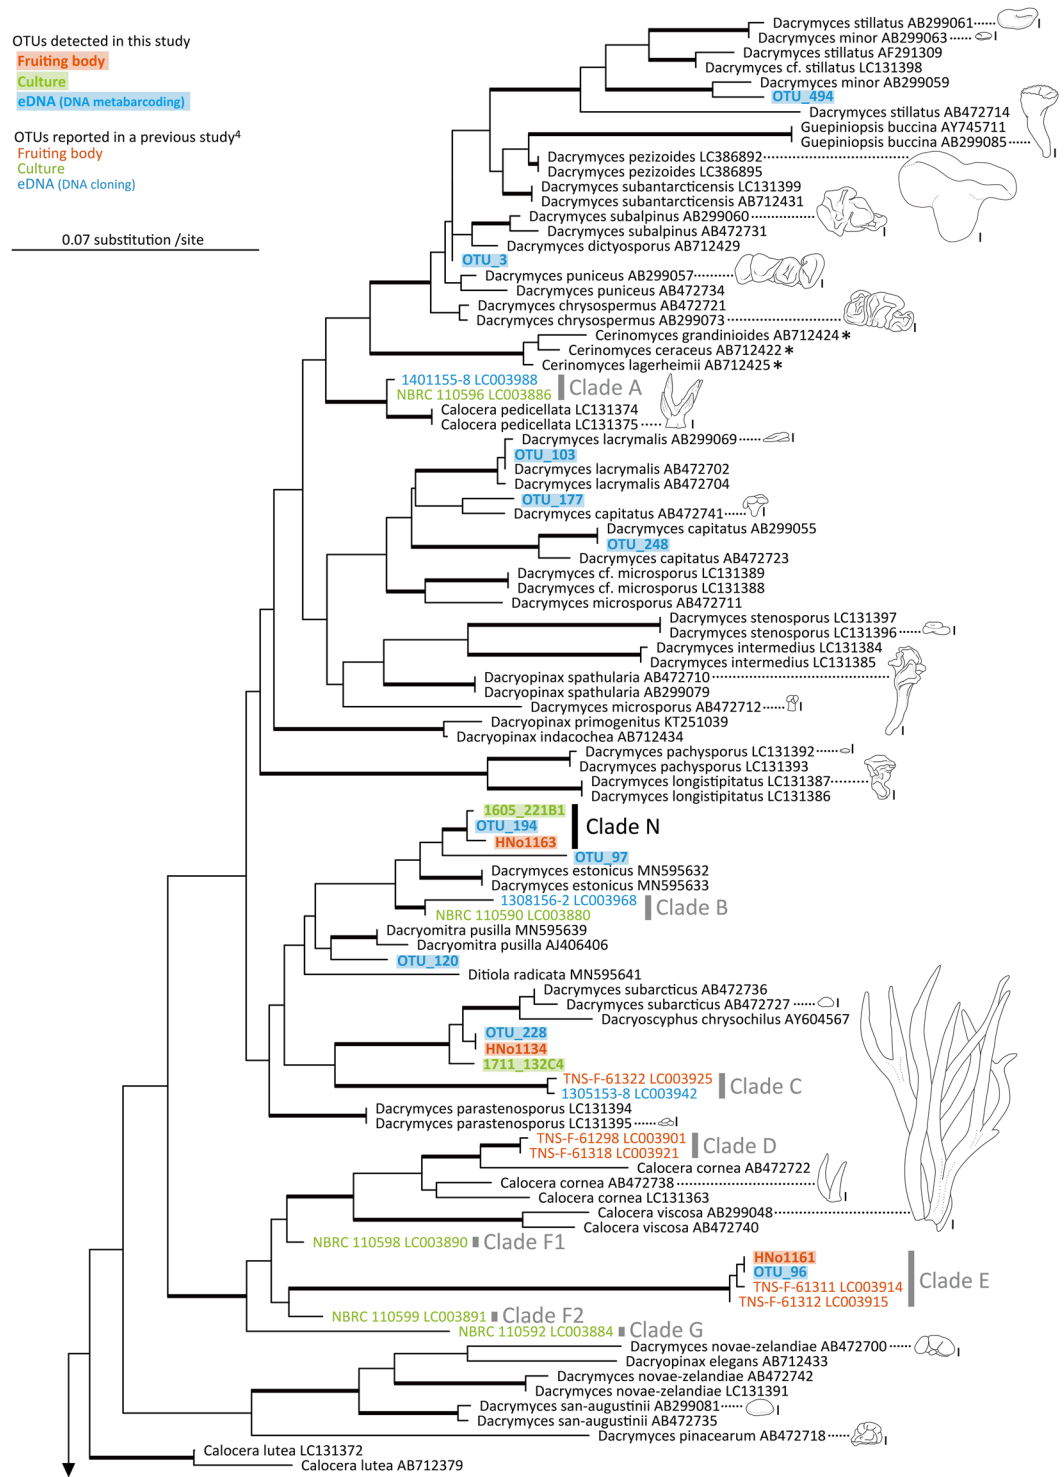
OTUs detected in this study
Fruiting body
Culture
eDNA (DNA metabarcoding)

OTUs reported in a previous study$^4$
Fruiting body
Culture
eDNA (DNA cloning)

0.07 substitution /site

Dacrymyces stillatus AB299061
Dacrymyces minor AB299063
Dacrymyces stillatus AF291309
Dacrymyces cf. stillatus LC131398
Dacrymyces minor AB299059
OTU_494
Dacrymyces stillatus AB472714
Guepiniopsis buccina AY745711
Guepiniopsis buccina AB299085
Dacrymyces pezizoides LC386892
Dacrymyces pezizoides LC386895
Dacrymyces subantarcticensis LC131399
Dacrymyces subantarcticensis AB712431
Dacrymyces subalpinus AB299060
Dacrymyces subalpinus AB472731
Dacrymyces dictyosporus AB712429
OTU_3
Dacrymyces puniceus AB299057
Dacrymyces puniceus AB472734
Dacrymyces chrysospermus AB472721
Dacrymyces chrysospermus AB299073
Cerinomyces grandinioides AB712424 *
Cerinomyces ceraceus AB712422 *
Cerinomyces lagerheimii AB712425 *
1401155-8 LC003988
NBRC 110596 LC003886
Clade A
Calocera pedicellata LC131374
Calocera pedicellata LC131375
Dacrymyces lacrymalis AB299069
OTU_103
Dacrymyces lacrymalis AB472702
Dacrymyces lacrymalis AB472704
OTU_177
Dacrymyces capitatus AB472741
Dacrymyces capitatus AB299055
OTU_248
Dacrymyces capitatus AB472723
Dacrymyces cf. microsporus LC131389
Dacrymyces cf. microsporus LC131388
Dacrymyces microsporus AB472711
Dacrymyces stenosporus LC131397
Dacrymyces stenosporus LC131396
Dacrymyces intermedius LC131384
Dacrymyces intermedius LC131385
Dacryopinax spathularia AB472710
Dacryopinax spathularia AB299079
Dacrymyces microsporus AB472712
Dacryopinax primogenitus KT251039
Dacryopinax indacochea AB712434
Dacrymyces pachysporus LC131392
Dacrymyces pachysporus LC131393
Dacrymyces longistipitatus LC131387
Dacrymyces longistipitatus LC131386
1605_221B1
OTU_194
HNo1163
Clade N
OTU_97
Dacrymyces estonicus MN595632
Dacrymyces estonicus MN595633
1308156-2 LC003968
NBRC 110590 LC003880
Clade B
Dacryomitra pusilla MN595639
Dacryomitra pusilla AJ406406
OTU_120
Ditiola radicata MN595641
Dacrymyces subarcticus AB472736
Dacrymyces subarcticus AB472727
Dacryoscyphus chrysochilus AY604567
OTU_228
HNo1134
1711_132C4
TNS-F-61322 LC003925
1305153-8 LC003942
Clade C
Dacrymyces parastenosporus LC131394
Dacrymyces parastenosporus LC131395
TNS-F-61298 LC003901
TNS-F-61318 LC003921
Clade D
Calocera cornea AB472722
Calocera cornea AB472738
Calocera cornea LC131363
Calocera viscosa AB299048
Calocera viscosa AB472740
NBRC 110598 LC003890
Clade F1
HNo1161
OTU_96
TNS-F-61311 LC003914
TNS-F-61312 LC003915
Clade E
NBRC 110599 LC003891
Clade F2
NBRC 110592 LC003884
Clade G
Dacrymyces novae-zelandiae AB472700
Dacryopinax elegans AB712433
Dacrymyces novae-zelandiae AB472742
Dacrymyces novae-zelandiae LC131391
Dacrymyces san-augustinii AB299081
Dacrymyces san-augustinii AB472735
Dacrymyces pinacearum AB472718
Calocera lutea LC131372
Calocera lutea AB712379